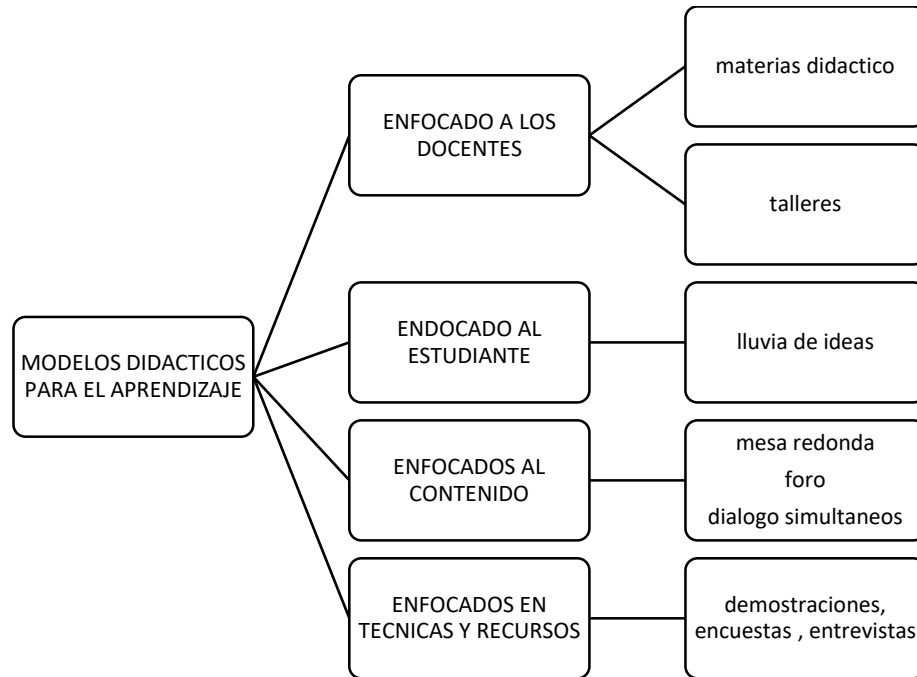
MODELOS DIDACTICOS PARA EL APRENDIZAJE

ENFOCADO A LOS DOCENTES

materias didactico

talleres

ENDOCADO AL ESTUDIANTE

lluvia de ideas

ENFOCADOS AL CONTENIDO

mesa redonda
foro
dialogo simultaneos

ENFOCADOS EN TECNICAS Y RECURSOS

demostraciones, encuestas , entrevistas